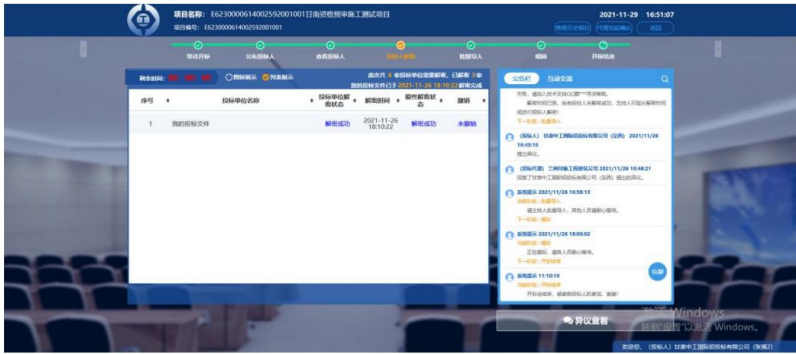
项目名称：E6230000614002592001001甘南资格预审施工测试项目
项目编号：E6230000614002592001001

2021-11-29 16:51:07

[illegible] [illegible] 返回

等待开标 公布投标人 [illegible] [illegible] 批量导入 唱标 开标结束

剩余时间：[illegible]

图标展示 列表展示

| 序号 | 投标单位名称 | 投标单位解密状态 | 解密时间 | 插件解密状态 | 撤销 |
|---|---|---|---|---|---|
| 1 | 我的投标文件 | 解密成功 | 2021-11-26 18:10:22 | 解密成功 | 未撤销 |

公告栏 互动交流

【投标人】 甘肃中工国际招标有限公司（业务） 2021/11/26 18:48:18

【投标代理】 兰州详新工程建设有限公司 2021/11/26 16:48:21

投标提示 2021/11/26 18:59:12

投标提示 2021/11/26 19:06:02

投标提示 11:10:10

异议查看

激活 Windows
转到"设置"以激活 Windows。

欢迎您，（投标人）甘肃中工国际招标有限公司（张娜2）